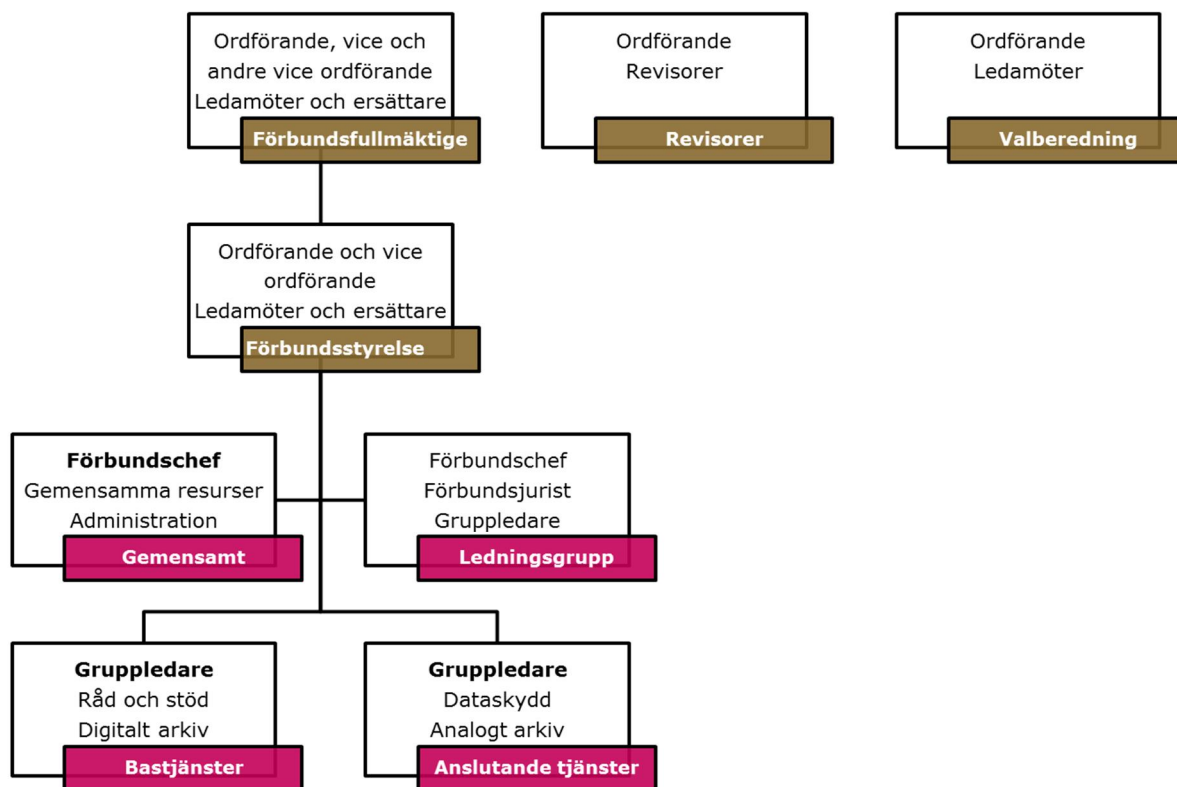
Ordförande, vice och andre vice ordförande
Ledamöter och ersättare
Förbundsfullmäktige

Ordförande
Revisorer
Revisorer

Ordförande
Ledamöter
Valberedning

Ordförande och vice ordförande
Ledamöter och ersättare
Förbundsstyrelse

Förbundschef
Gemensamma resurser
Administration
Gemensamt

Förbundschef
Förbundsjurist
Gruppledare
Ledningsgrupp

Gruppledare
Råd och stöd
Digitalt arkiv
Bastjänster

Gruppledare
Dataskydd
Analogt arkiv
Anslutande tjänster